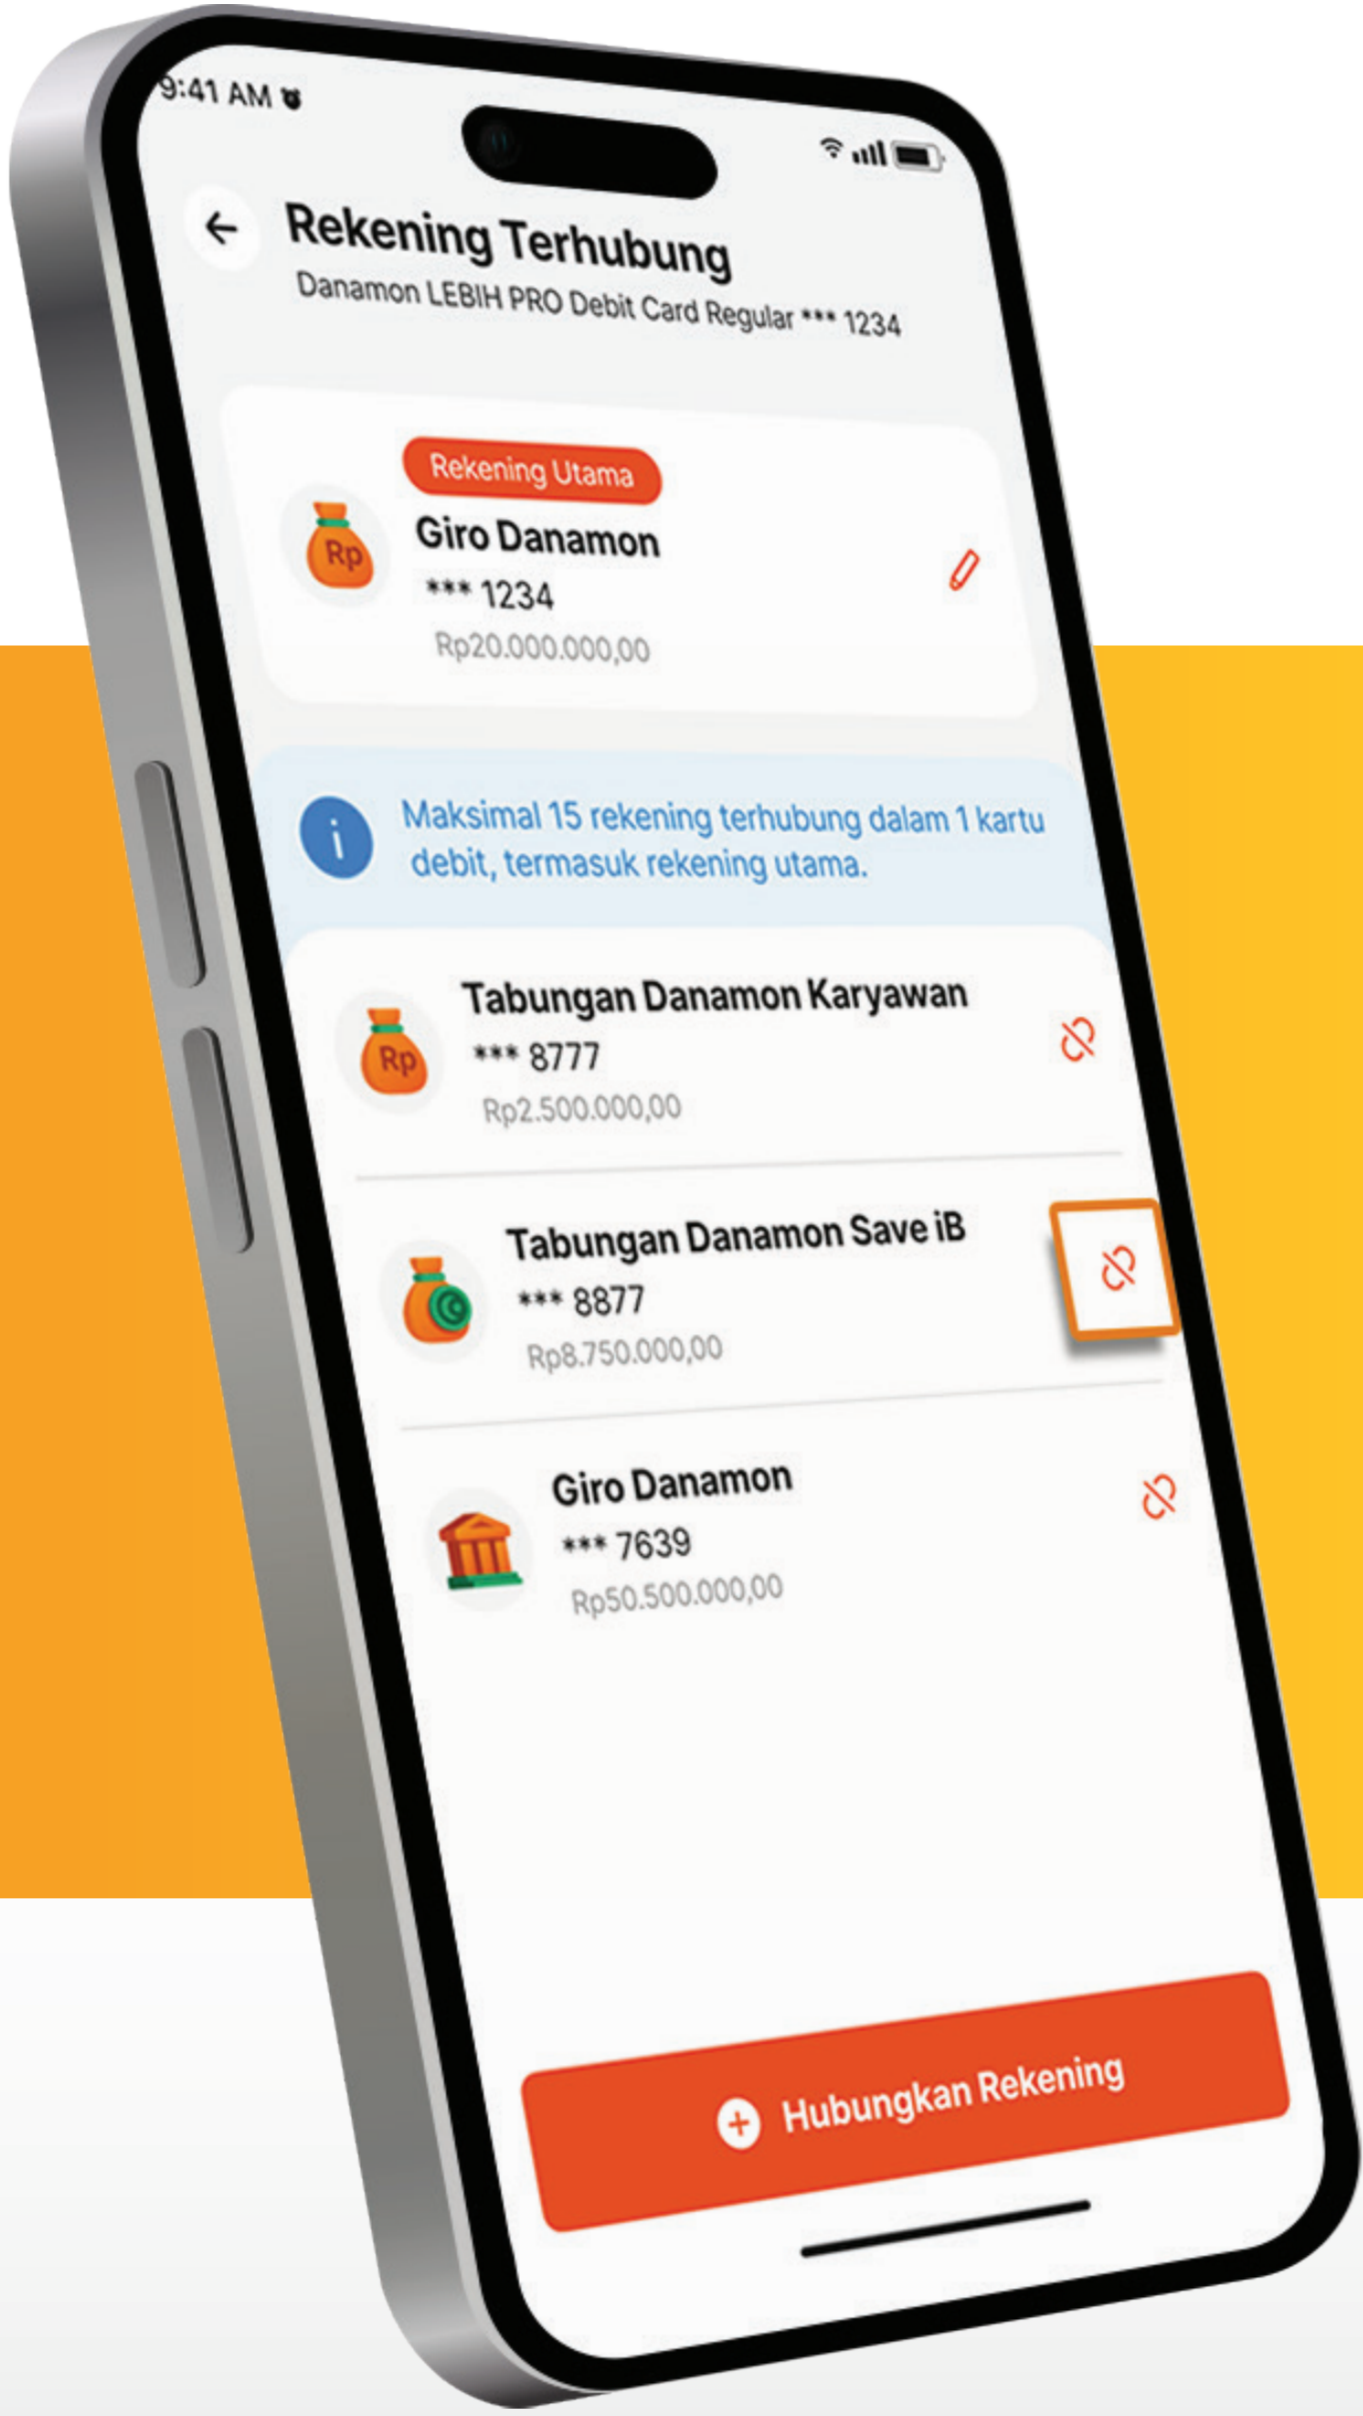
9:41 AM

Rekening Terhubung
Danamon LEBIH PRO Debit Card Regular *** 1234

Rekening Utama
Rp
Giro Danamon
*** 1234
Rp20.000.000,00

Maksimal 15 rekening terhubung dalam 1 kartu debit, termasuk rekening utama.

Rp
Tabungan Danamon Karyawan
*** 8777
Rp2.500.000,00

Tabungan Danamon Save iB
*** 8877
Rp8.750.000,00

Giro Danamon
*** 7639
Rp50.500.000,00

Hubungkan Rekening